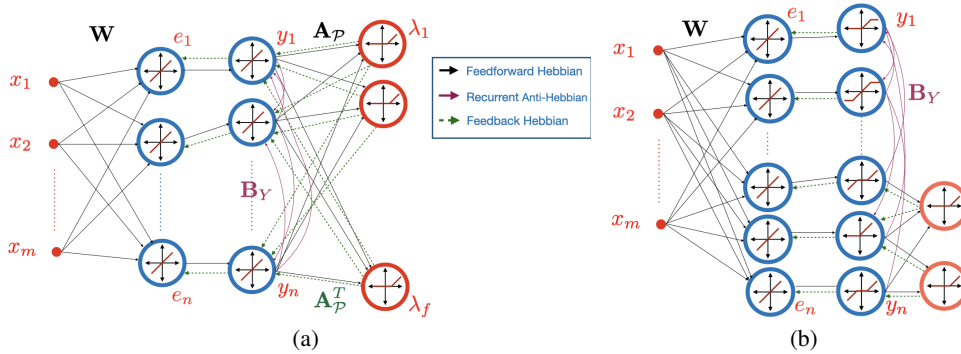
$\mathbf{W}$

$e_1$

$y_1$

$\mathbf{A}_{\mathcal{P}}$

$\lambda_1$

$x_1$

$x_2$

$x_m$

$\mathbf{B}_Y$

$e_n$

$y_n$

$\mathbf{A}_{\mathcal{P}}^T$

$\lambda_f$

Feedforward Hebbian

Recurrent Anti-Hebbian

Feedback Hebbian

(a)

$\mathbf{W}$

$e_1$

$y_1$

$x_1$

$x_2$

$\mathbf{B}_Y$

$x_m$

$e_n$

$y_n$

(b)